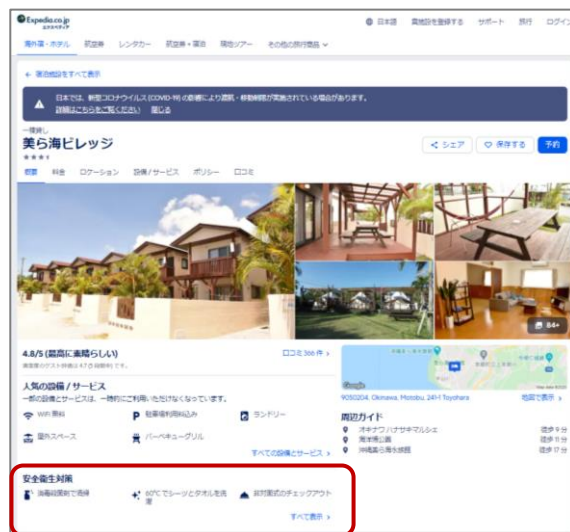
Expedia.co.jp エクスペディア

日本語　宿泊施設を登録する　サポート　旅行　ログイン

海外宿・ホテル　航空券　レンタカー　航空券＋宿泊　現地ツアー　その他の旅行商品

← 宿泊施設をすべて表示

日本では、新型コロナウイルス (COVID-19) の影響により渡航・移動制限が実施されている場合があります。
詳細はこちらをご覧ください　閉じる

一棟貸し
美ら海ビレッジ
★★★

< シェア　♡ 保存する　予約

概要　料金　ロケーション　設備 / サービス　ポリシー　口コミ

84+

4.8/5 (最高に素晴らしい)
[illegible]

口コミ 566 件 >

人気の設備 / サービス
一部の設備とサービスは、一時的にご利用いただけなくなっています。

WiFi 無料　駐車場料金込み　ランドリー
屋外スペース　バーベキューグリル

すべての設備とサービス >

Google
905-0204, Okinawa, Motobu, 241-1 Toyohara

地図で表示 >

周辺ガイド
オキナワ ハナサキマルシェ　徒歩 9 分
海洋博公園　徒歩 11 分
沖縄美ら海水族館　徒歩 17 分

安全衛生対策
消毒殺菌剤で清掃　60°C でシーツとタオルを洗濯　非対面式のチェックアウト

すべて表示 >